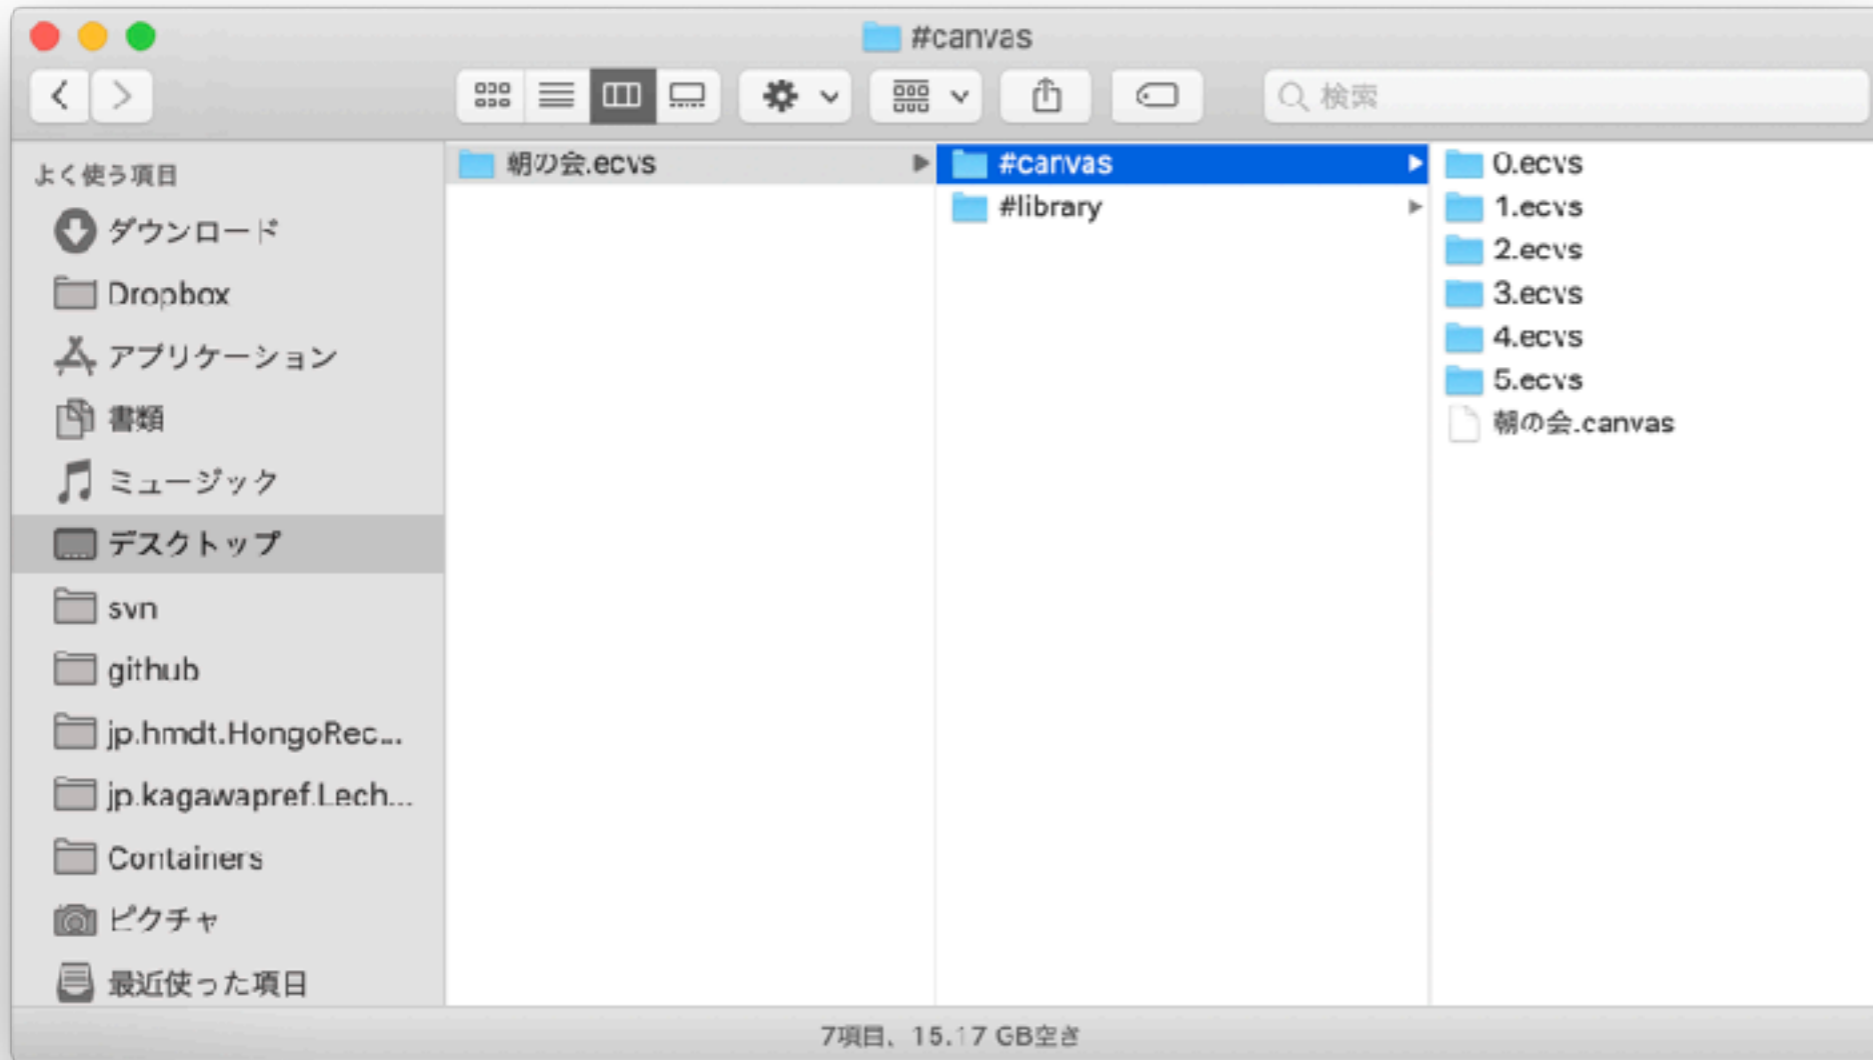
#canvas

検索

よく使う項目
ダウンロード
Dropbox
アプリケーション
書類
ミュージック
デスクトップ
svn
github
jp.hmdt.HongoRec...
jp.kagawapref.Lech...
Containers
ピクチャ
最近使った項目

朝の会.ecvs

#canvas
#library

0.ecvs
1.ecvs
2.ecvs
3.ecvs
4.ecvs
5.ecvs
朝の会.canvas

7項目、15.17 GB空き